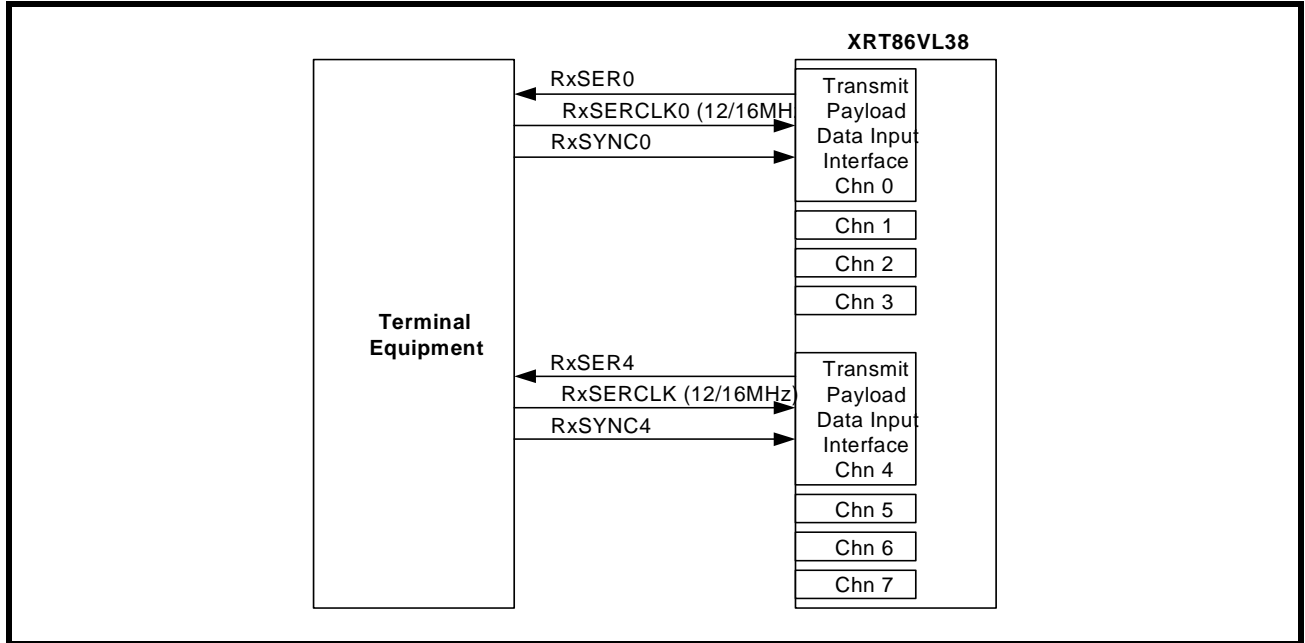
XRT86VL38

Terminal Equipment

RxSER0

RxSERCLK0 (12/16MH

RxSYNC0

Transmit Payload Data Input Interface Chn 0

Chn 1

Chn 2

Chn 3

RxSER4

RxSERCLK (12/16MHz)

RxSYNC4

Transmit Payload Data Input Interface Chn 4

Chn 5

Chn 6

Chn 7